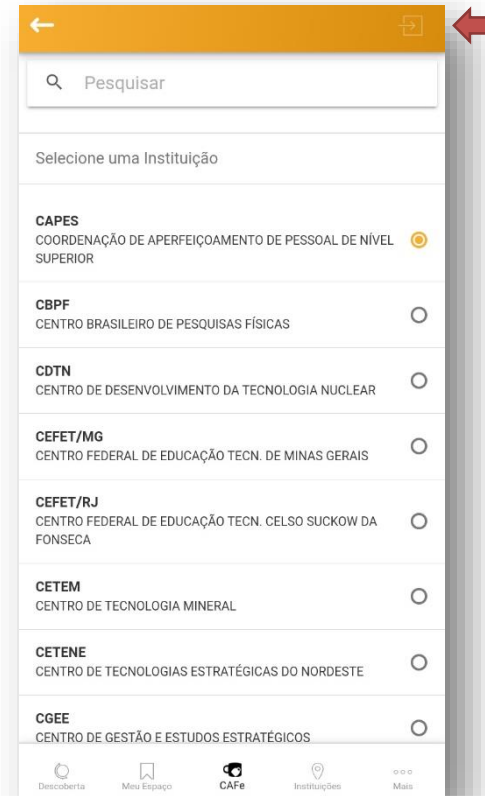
Pesquisar

Selecione uma Instituição

CAPES
COORDENAÇÃO DE APERFEIÇOAMENTO DE PESSOAL DE NÍVEL SUPERIOR

CBPF
CENTRO BRASILEIRO DE PESQUISAS FÍSICAS

CDTN
CENTRO DE DESENVOLVIMENTO DA TECNOLOGIA NUCLEAR

CEFET/MG
CENTRO FEDERAL DE EDUCAÇÃO TECN. DE MINAS GERAIS

CEFET/RJ
CENTRO FEDERAL DE EDUCAÇÃO TECN. CELSO SUCKOW DA FONSECA

CETEM
CENTRO DE TECNOLOGIA MINERAL

CETENE
CENTRO DE TECNOLOGIAS ESTRATÉGICAS DO NORDESTE

CGEE
CENTRO DE GESTÃO E ESTUDOS ESTRATÉGICOS

Descoberta Meu Espaço CAFe Instituições Mais